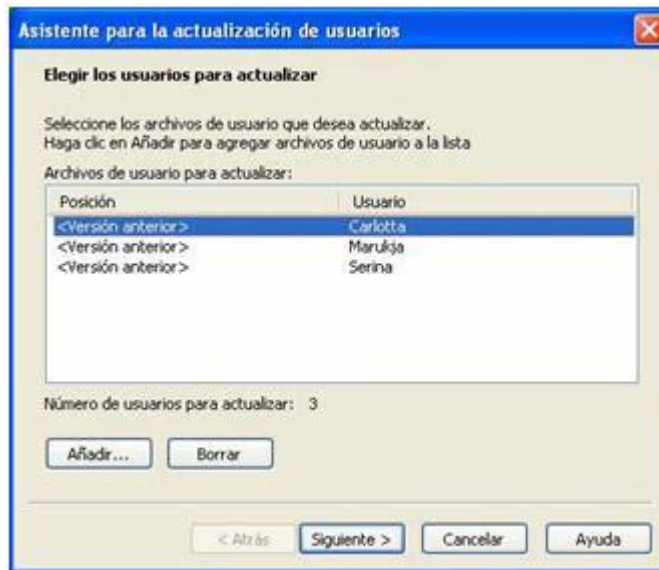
Asistente para la actualización de usuarios

Elegir los usuarios para actualizar

Seleccione los archivos de usuario que desea actualizar.
Haga clic en Añadir para agregar archivos de usuario a la lista

Archivos de usuario para actualizar:

| Posición | Usuario |
|---|---|
| <Versión anterior> | Carlotta |
| <Versión anterior> | Marukja |
| <Versión anterior> | Serina |

Número de usuarios para actualizar: 3

Añadir...
Borrar

< Atrás
Siguiente >
Cancelar
Ayuda